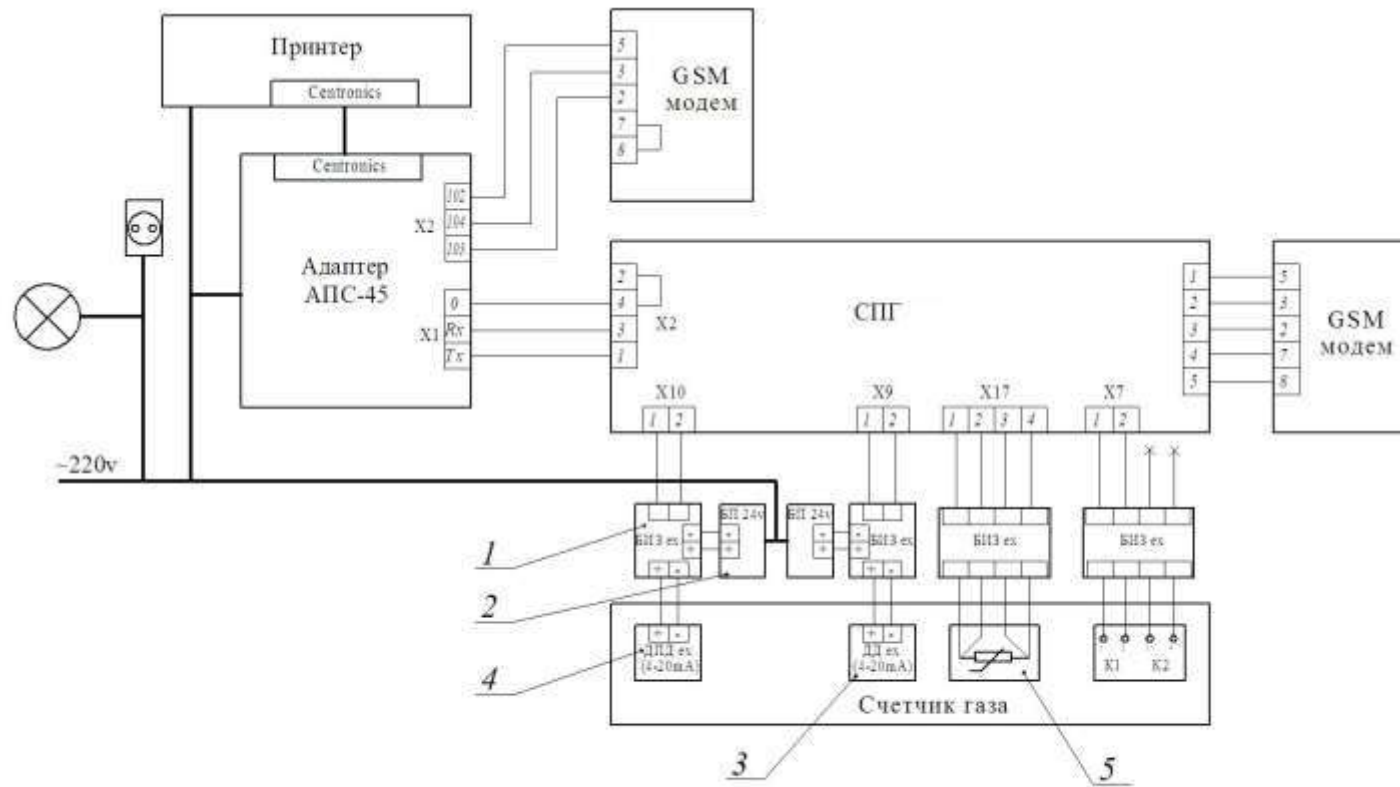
Принтер

Centronics

Centronics

GSM модем

5
3
2
7
8

X2
102
104
105

Адаптер АПС-45

X1
0
Rx
Tx

2
4
3
1
X2

СПГ

1
2
3
4
5

5
3
2
7
8

GSM модем

X10
1 2

X9
1 2

X17
1 2 3 4

X7
1 2

~220v

БИЗ ex
БП 24v
БП 24v
БИЗ ex
БИЗ ex
БИЗ ex

+ -
+ -

ДПД ex (4-20mA)

ДД ex (4-20mA)

K1 K2

Счетчик газа

1
2
4
3
5